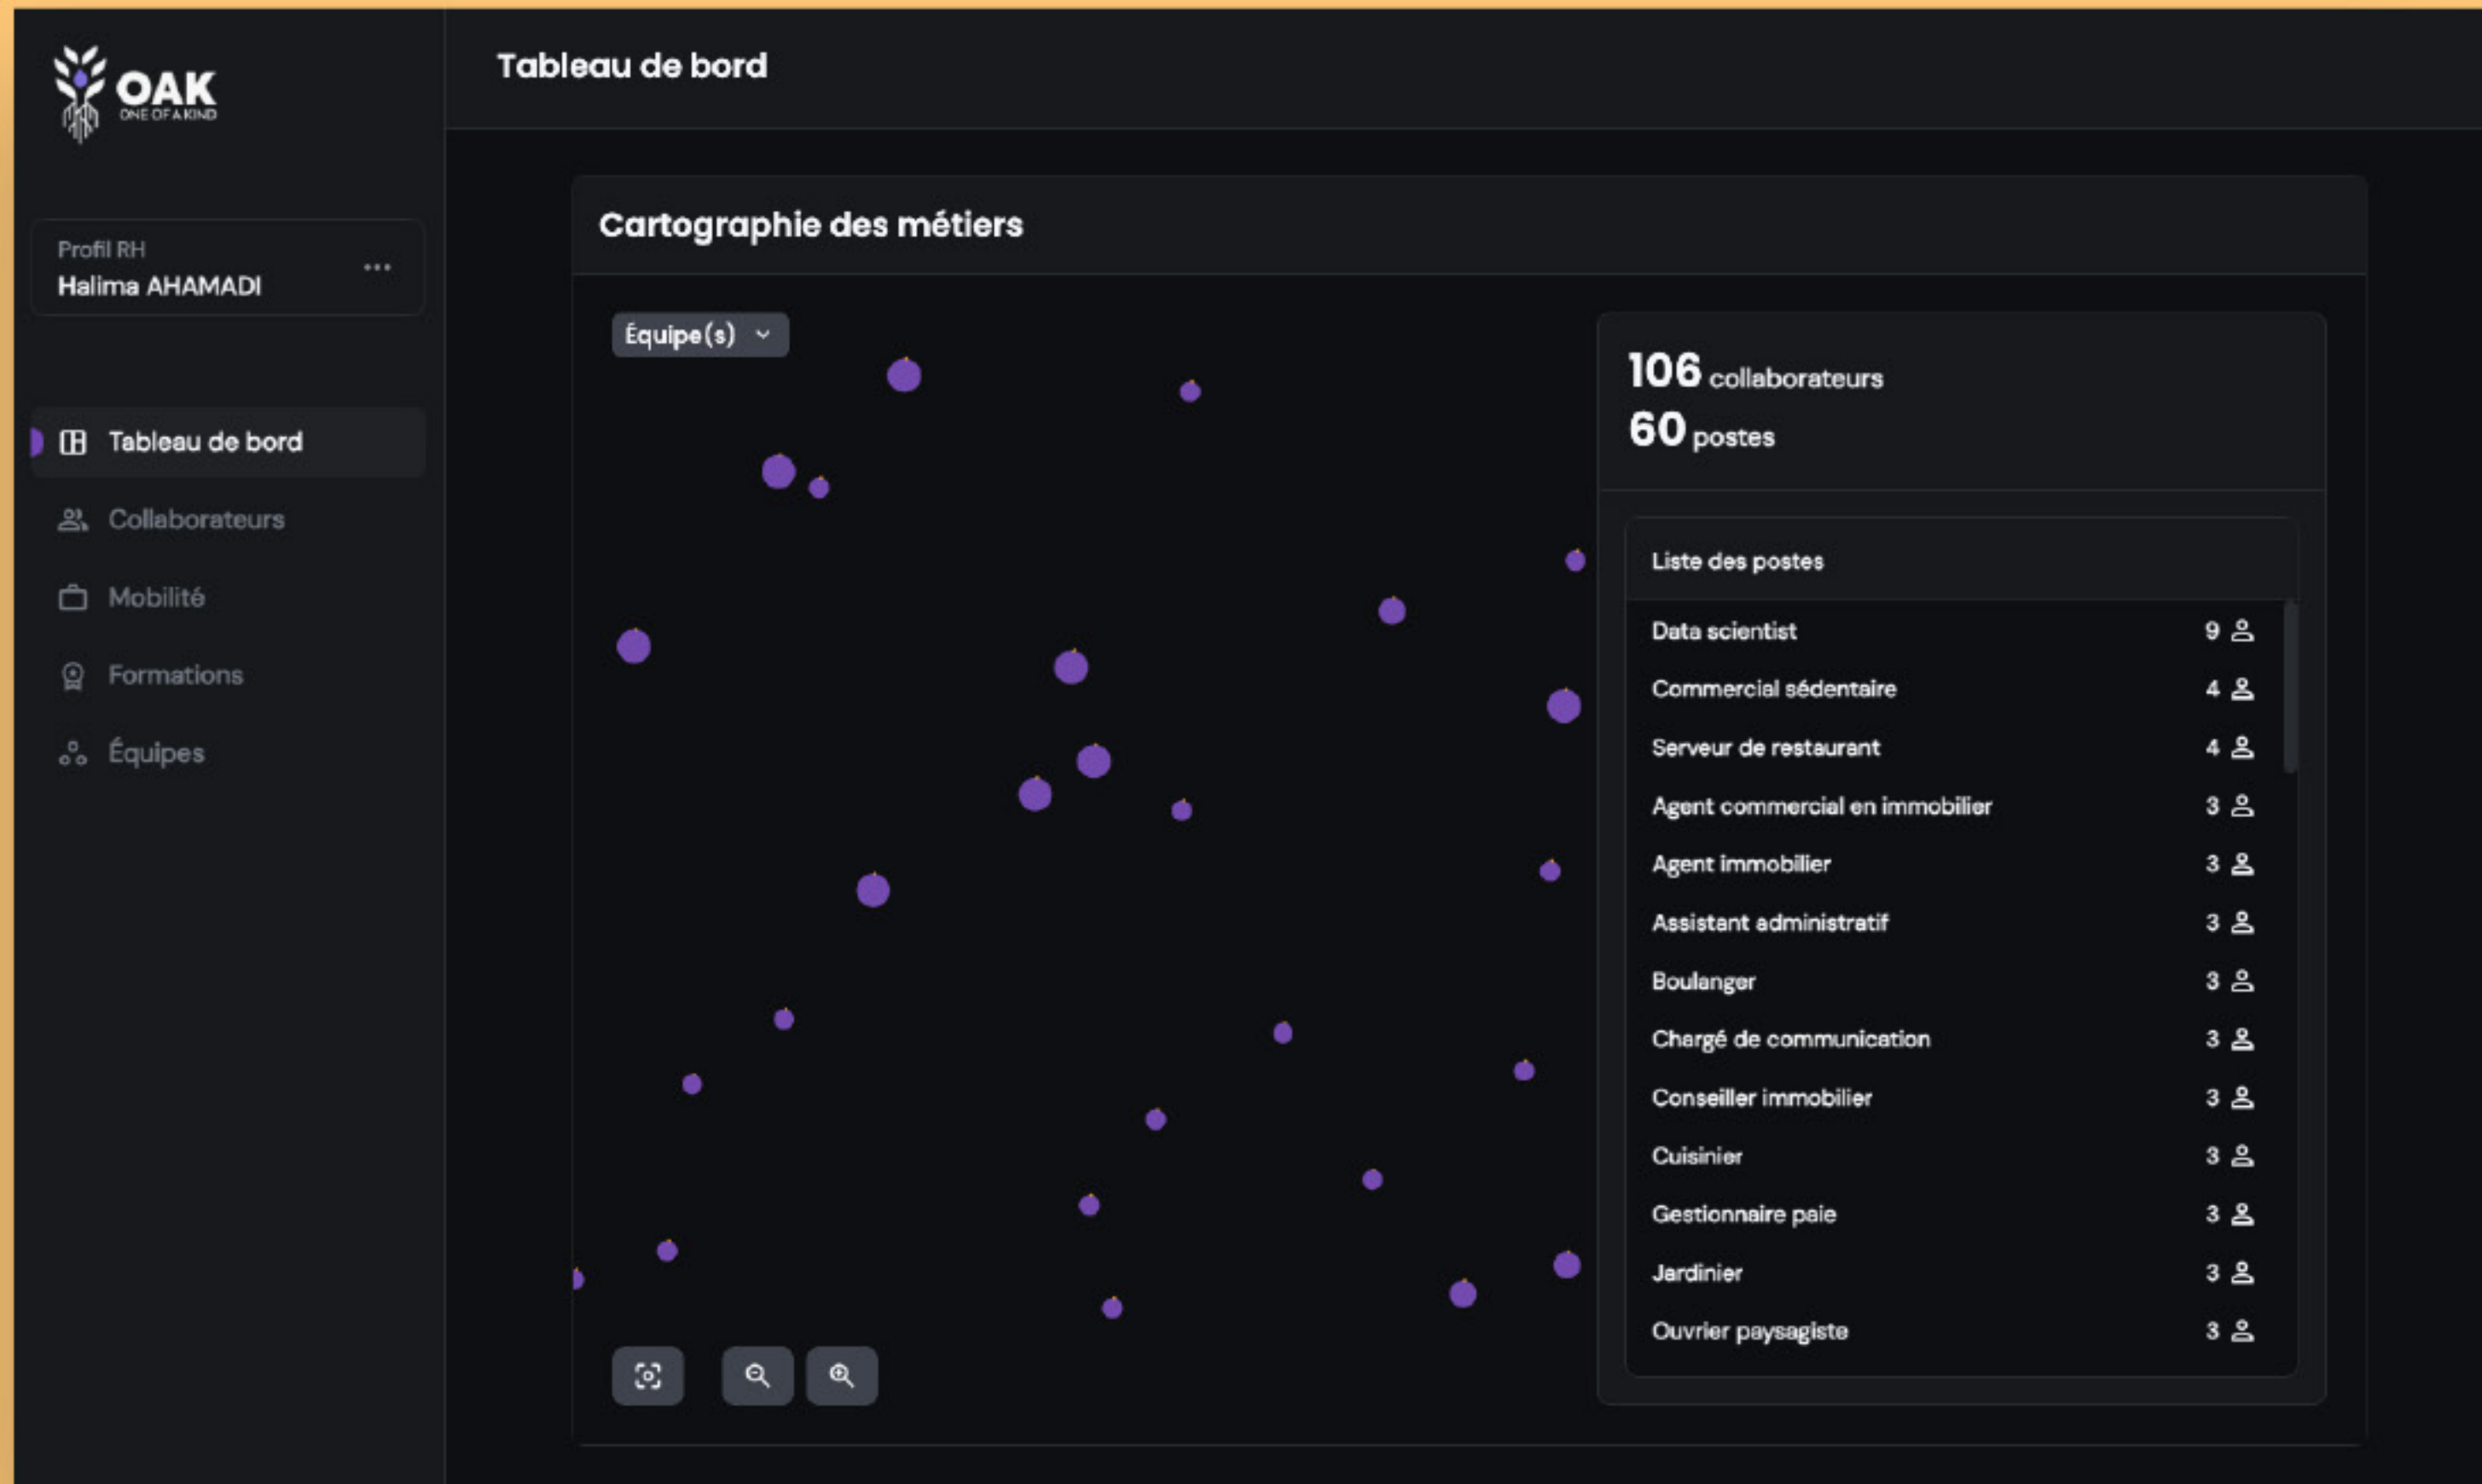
OAK
ONE OF A KIND

Tableau de bord

Profil RH
Halima AHAMADI
...

Tableau de bord
Collaborateurs
Mobilité
Formations
Équipes

Cartographie des métiers

Équipe(s)

106 collaborateurs
60 postes

Liste des postes

| | |
|---|---|
| Data scientist | 9 |
| Commercial sédentaire | 4 |
| Serveur de restaurant | 4 |
| Agent commercial en immobilier | 3 |
| Agent immobilier | 3 |
| Assistant administratif | 3 |
| Boulanger | 3 |
| Chargé de communication | 3 |
| Conseiller immobilier | 3 |
| Cuisinier | 3 |
| Gestionnaire paie | 3 |
| Jardinier | 3 |
| Ouvrier paysagiste | 3 |